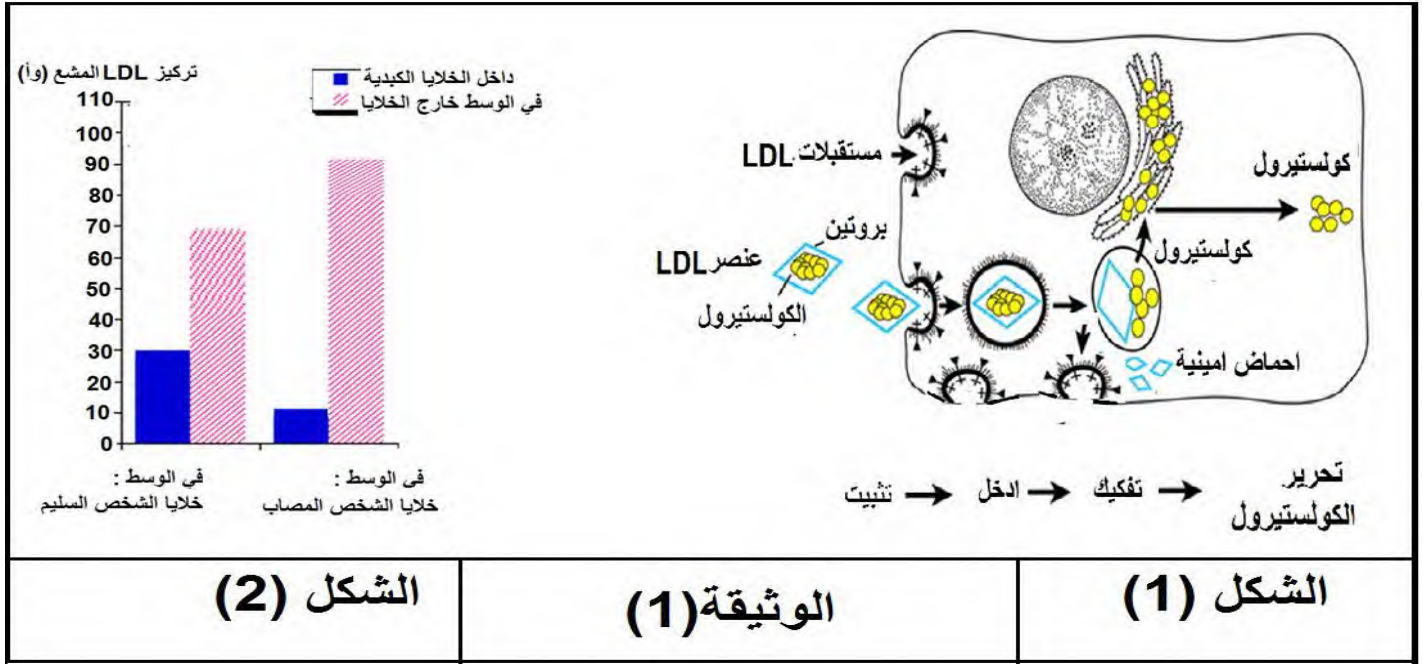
تركيز LDL المشع (وأ)

داخل الخلايا الكبدية
في الوسط خارج الخلايا

110
100
90
80
70
60
50
40
30
20
10
0

في الوسط :
خلايا الشخص السليم

في الوسط :
خلايا الشخص المصاب

مستقبلات LDL
بروتين
عنصر LDL
الكولستيرول
كولستيرول
كولستيرول
احماض امينية

تثبيت ← ادخل ← تفكيك ← تحرير الكولستيرول

| الشكل (2) | الوثيقة(1) | الشكل (1) |
|---|---|---|